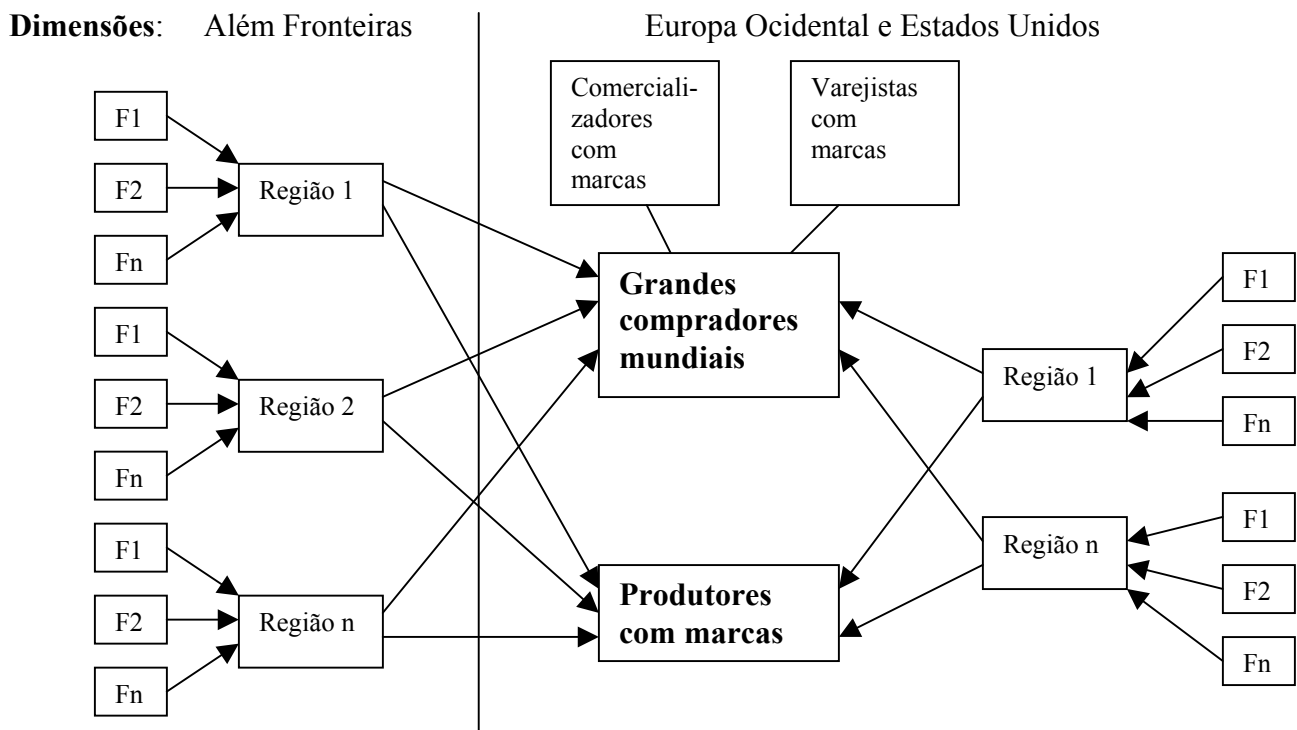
**Dimensões**: Além Fronteiras

Europa Ocidental e Estados Unidos

F1

F2

Fn

Região 1

F1

F2

Fn

Região 2

F1

F2

Fn

Região n

Comercializadores com marcas

Varejistas com marcas

**Grandes compradores mundiais**

**Produtores com marcas**

Região 1

F1

F2

Fn

Região n

F1

F2

Fn